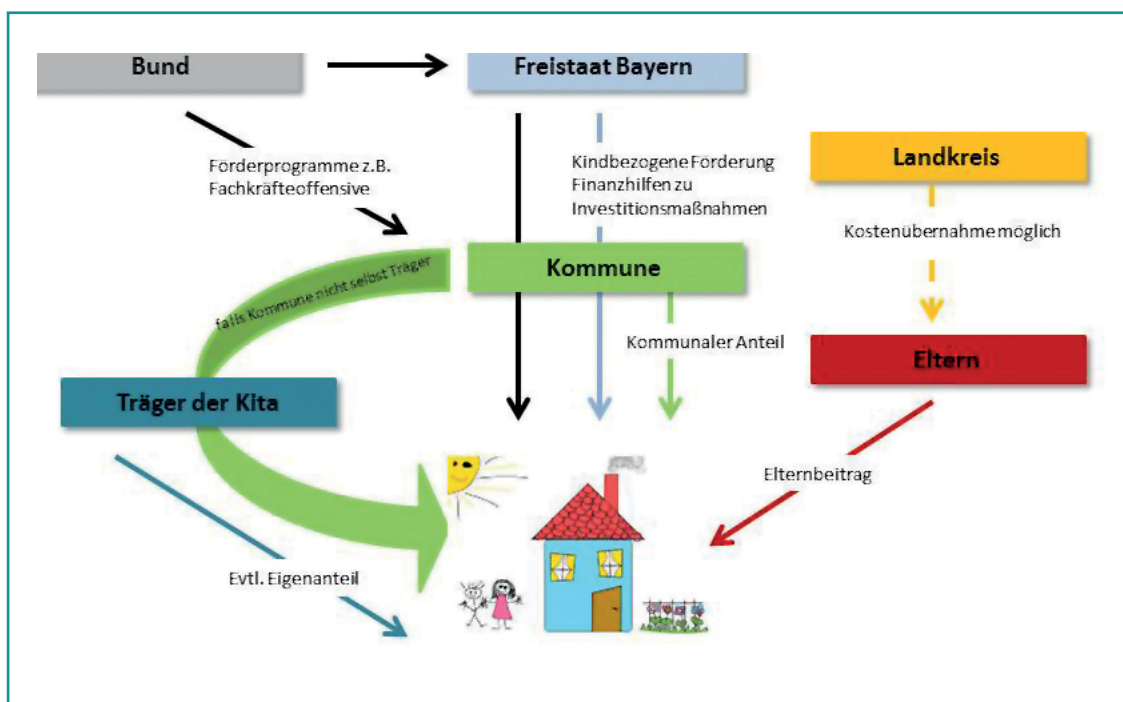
Bund

Freistaat Bayern

Förderprogramme z.B. Fachkräfteoffensive

Kindbezogene Förderung Finanzhilfen zu Investitionsmaßnahmen

Landkreis

Kostenübernahme möglich

Kommune

falls Kommune nicht selbst Träger

Kommunaler Anteil

Eltern

Träger der Kita

Elternbeitrag

Evtl. Eigenanteil